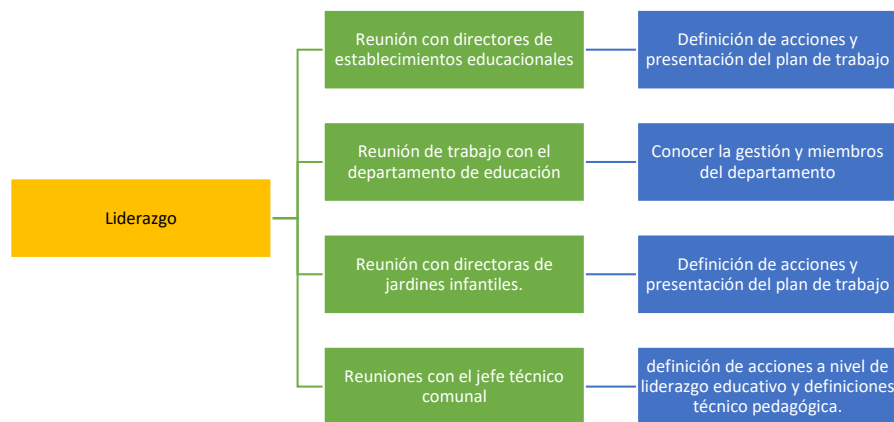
Liderazgo

Reunión con directores de establecimientos educacionales

Definición de acciones y presentación del plan de trabajo

Reunión de trabajo con el departamento de educación

Conocer la gestión y miembros del departamento

Reunión con directoras de jardines infantiles.

Definición de acciones y presentación del plan de trabajo

Reuniones con el jefe técnico comunal

definición de acciones a nivel de liderazgo educativo y definiciones técnico pedagógica.